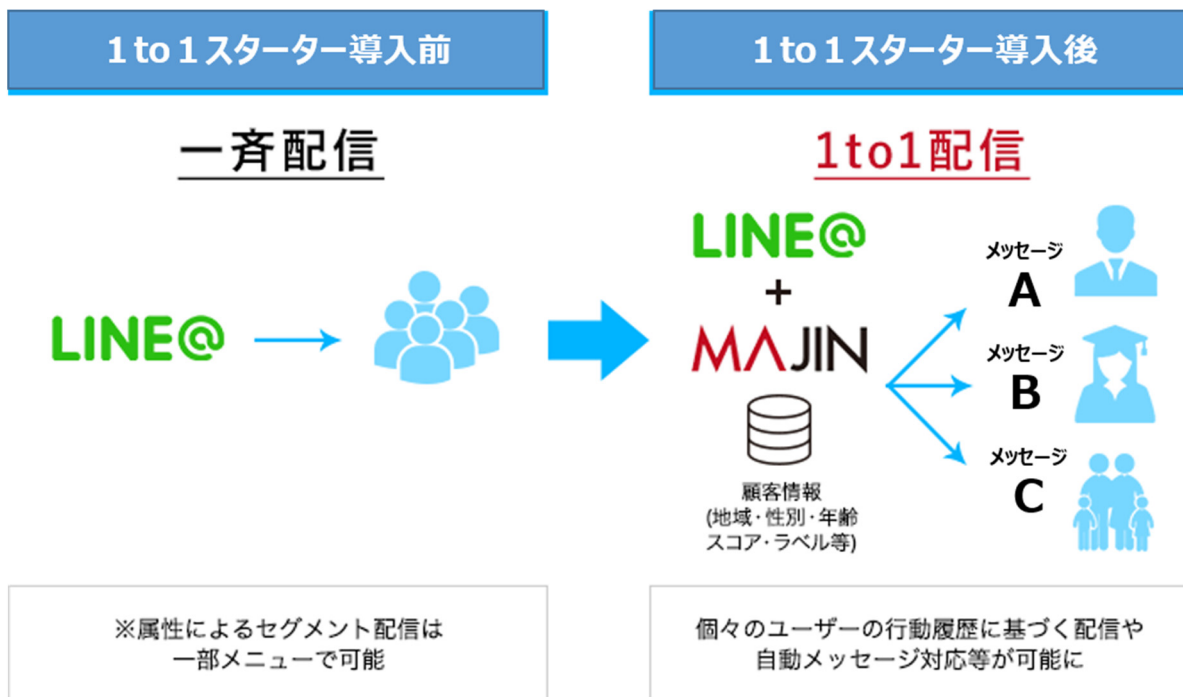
1 to 1 スターター導入前

一斉配信

LINE@

※属性によるセグメント配信は
一部メニューで可能

1 to 1 スターター導入後

1to1配信

LINE@
+
MAJIN

顧客情報
(地域・性別・年齢
スコア・ラベル等)

メッセージ
A

メッセージ
B

メッセージ
C

個々のユーザーの行動履歴に基づく配信や
自動メッセージ対応等が可能に